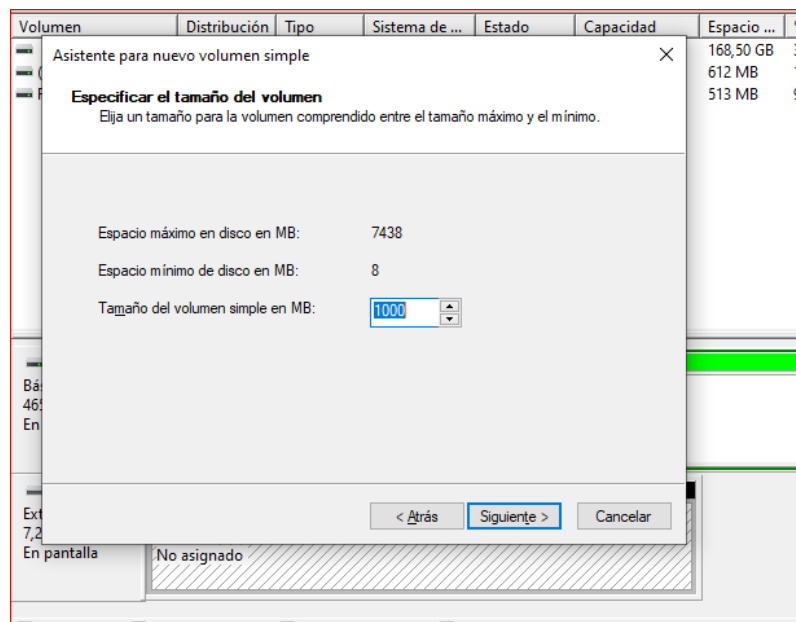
| Volumen | Distribución | Tipo | Sistema de ... | Estado | Capacidad | Espacio ... |
|---|---|---|---|---|---|---|
| | | | | | | 168,50 GB |
| ( | | | | | | 612 MB |
| F | | | | | | 513 MB |

Asistente para nuevo volumen simple

Especificar el tamaño del volumen
Elija un tamaño para la volumen comprendido entre el tamaño máximo y el mínimo.

Espacio máximo en disco en MB: 7438

Espacio mínimo de disco en MB: 8

Tamaño del volumen simple en MB: 1000

< Atrás
Siguiente >
Cancelar

Bá
46
En

Ext
7,2
En pantalla

No asignado